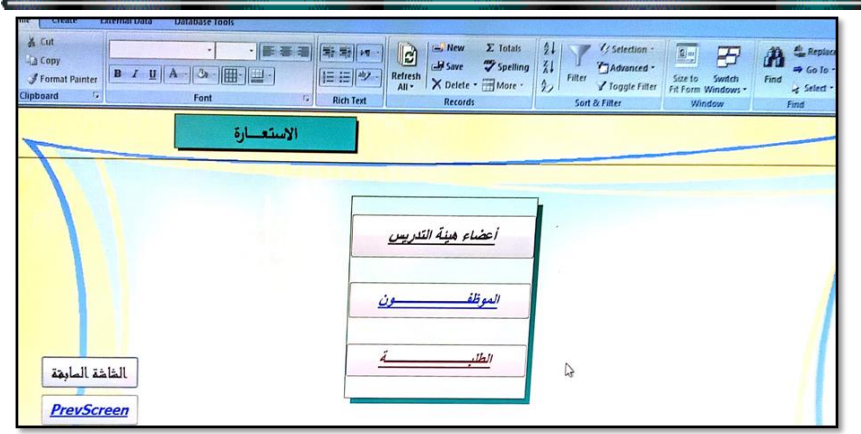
Create External Data Database Tools
Cut
Copy
Format Painter
Clipboard
B I U A
Font
Rich Text
Refresh All
New
Save
Delete
Σ Totals
Spelling
More
Records
Filter
Selection
Advanced
Toggle Filter
Sort & Filter
Size to Fit Form
Switch Windows
Window
Find
Replace
Go To
Select
Find

الاستعــارة

أعضاء هيئة التدريس

الموظفـــــــون

الطلبـــــة

الشاشة السابقة

PrevScreen